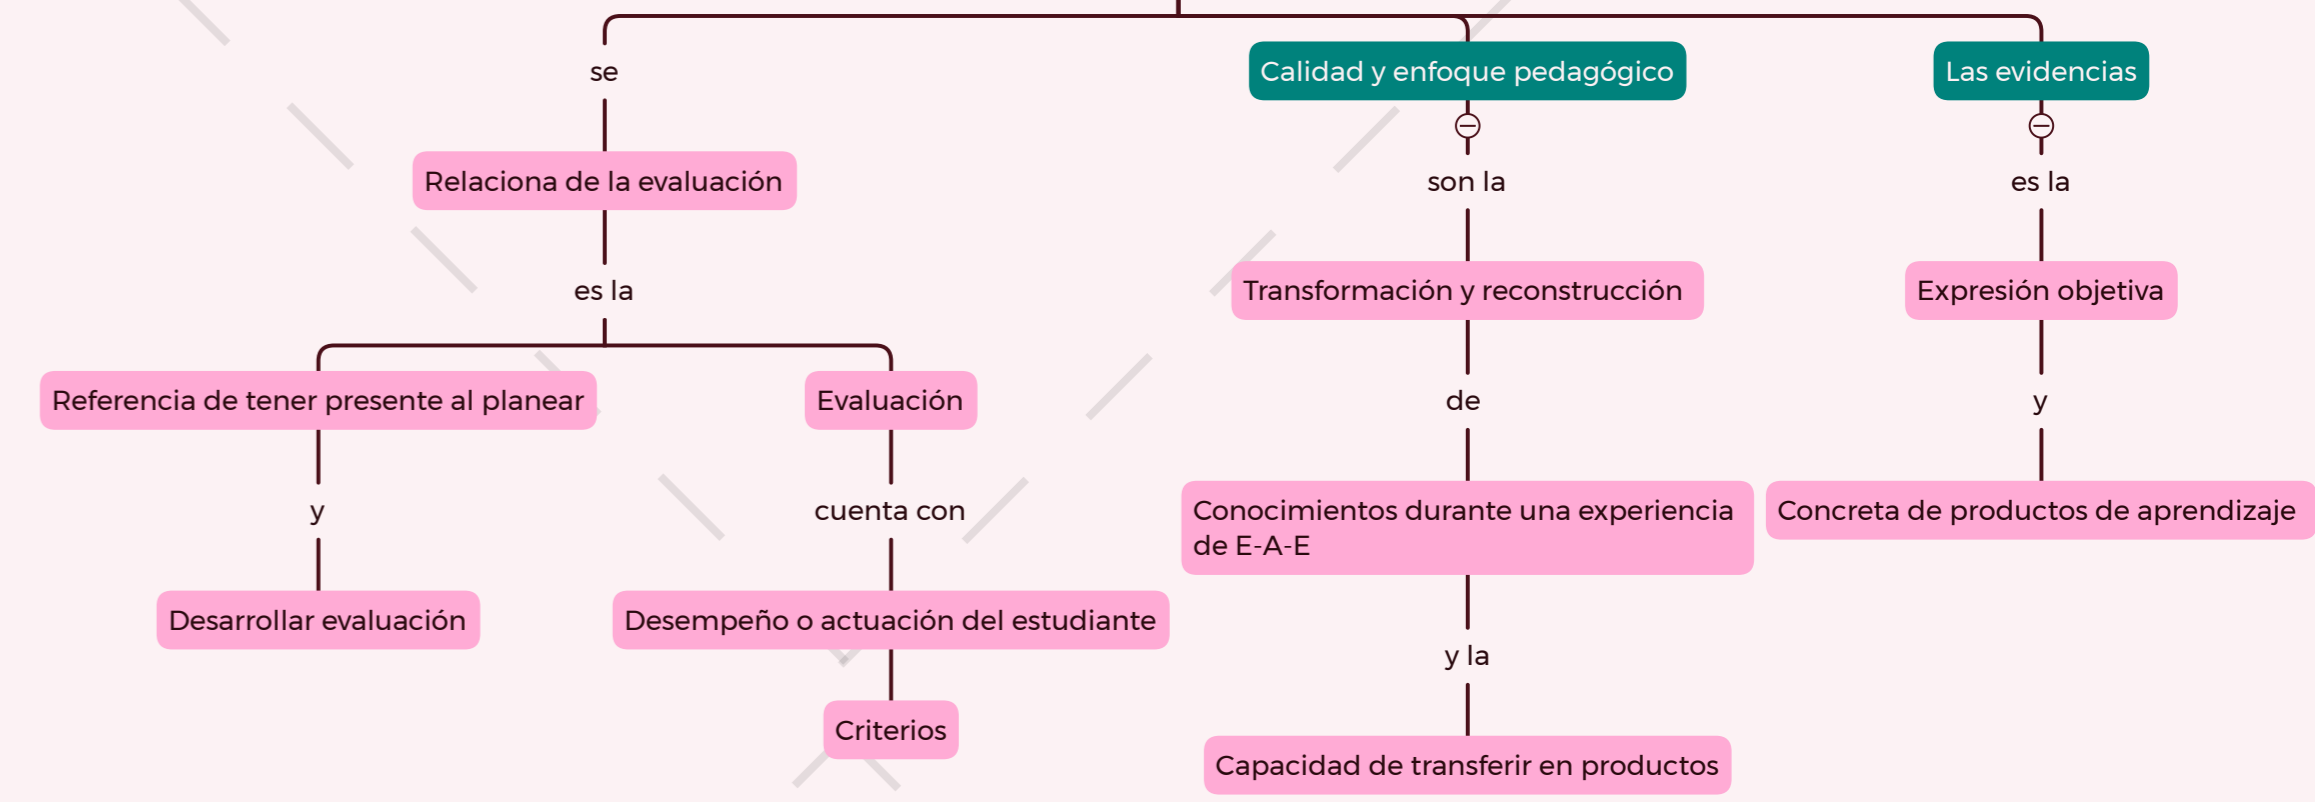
se

Relaciona de la evaluación

es la

Referencia de tener presente al planear

y

Desarrollar evaluación

Evaluación

cuenta con

Desempeño o actuación del estudiante

Criterios

Calidad y enfoque pedagógico

son la

Transformación y reconstrucción

de

Conocimientos durante una experiencia de E-A-E

y la

Capacidad de transferir en productos

Las evidencias

es la

Expresión objetiva

y

Concreta de productos de aprendizaje